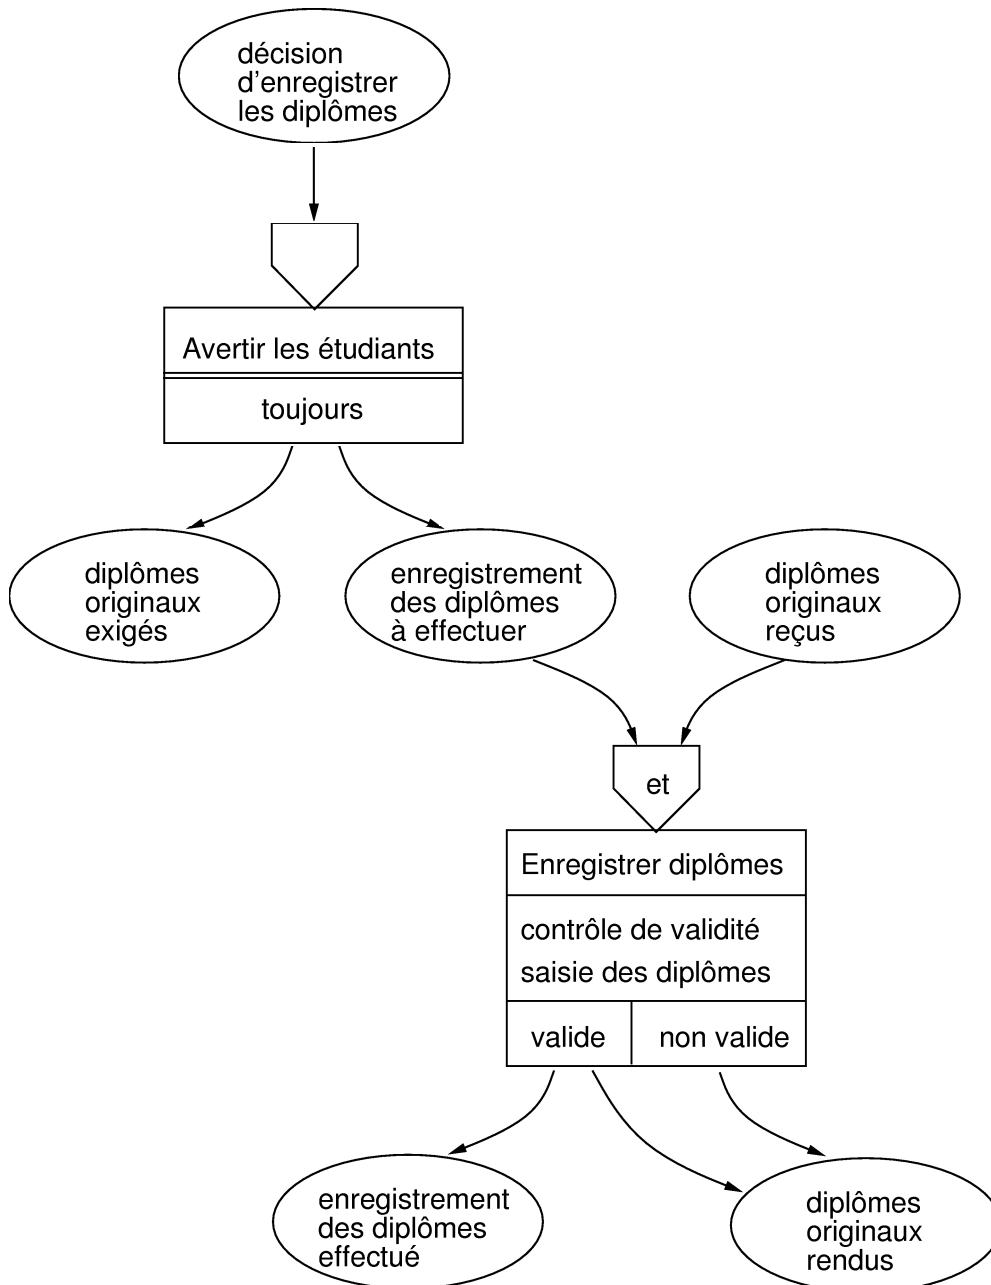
décision d'enregistrer les diplômes

Avertir les étudiants

toujours

diplômes originaux exigés

enregistrement des diplômes à effectuer

diplômes originaux reçus

et

Enregistrer diplômes

contrôle de validité
saisie des diplômes

valide

non valide

enregistrement des diplômes effectué

diplômes originaux rendus